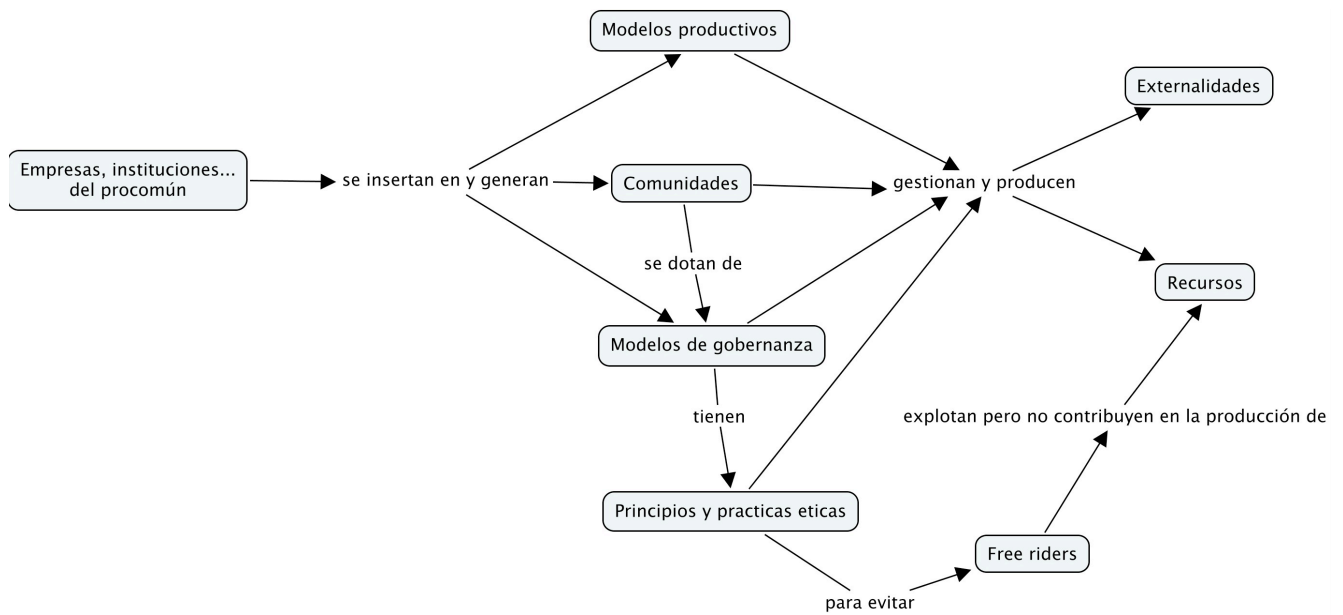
Modelos productivos

Externalidades

Empresas, instituciones... del procomún

se insertan en y generan

Comunidades

gestionan y producen

se dotan de

Recursos

Modelos de gobernanza

tienen

explotan pero no contribuyen en la producción de

Principios y practicas eticas

Free riders

para evitar